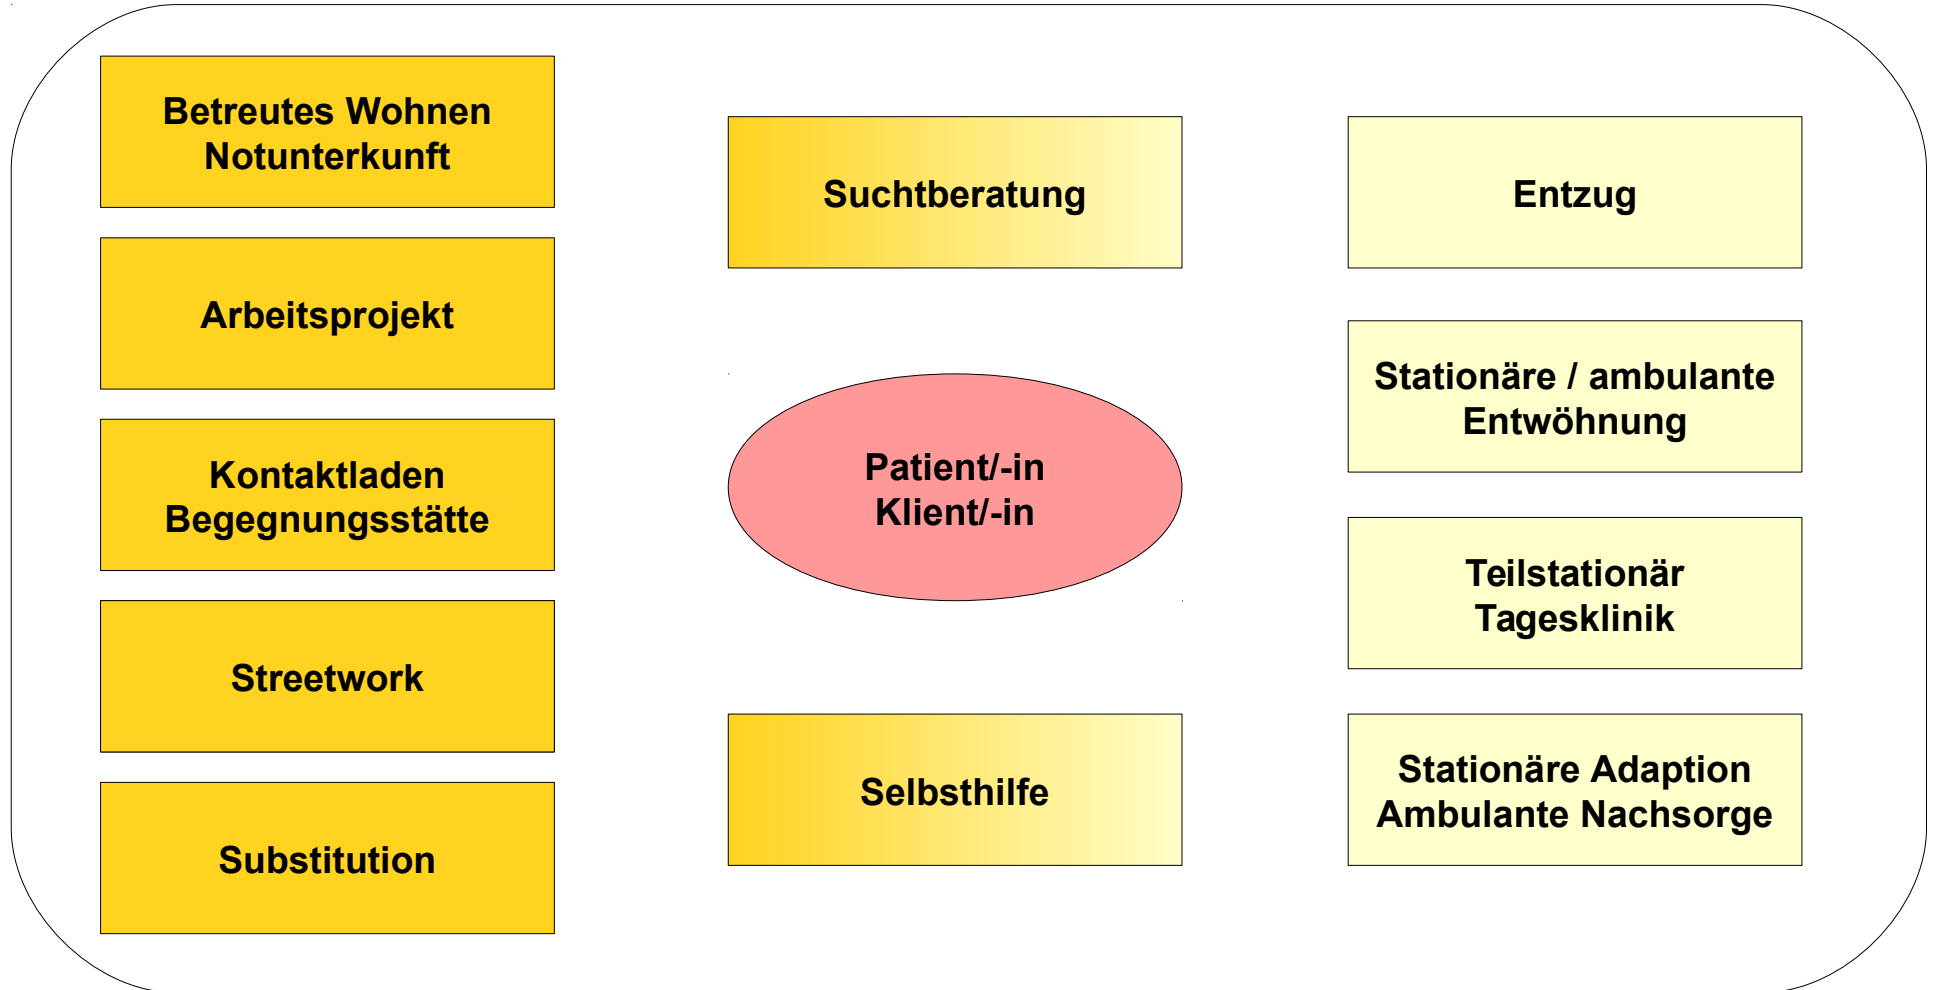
Betreutes Wohnen
Notunterkunft

Arbeitsprojekt

Kontaktladen
Begegnungsstätte

Streetwork

Substitution

Suchtberatung

Patient/-in
Klient/-in

Selbsthilfe

Entzug

Stationäre / ambulante
Entwöhnung

Teilstationär
Tagesklinik

Stationäre Adaption
Ambulante Nachsorge